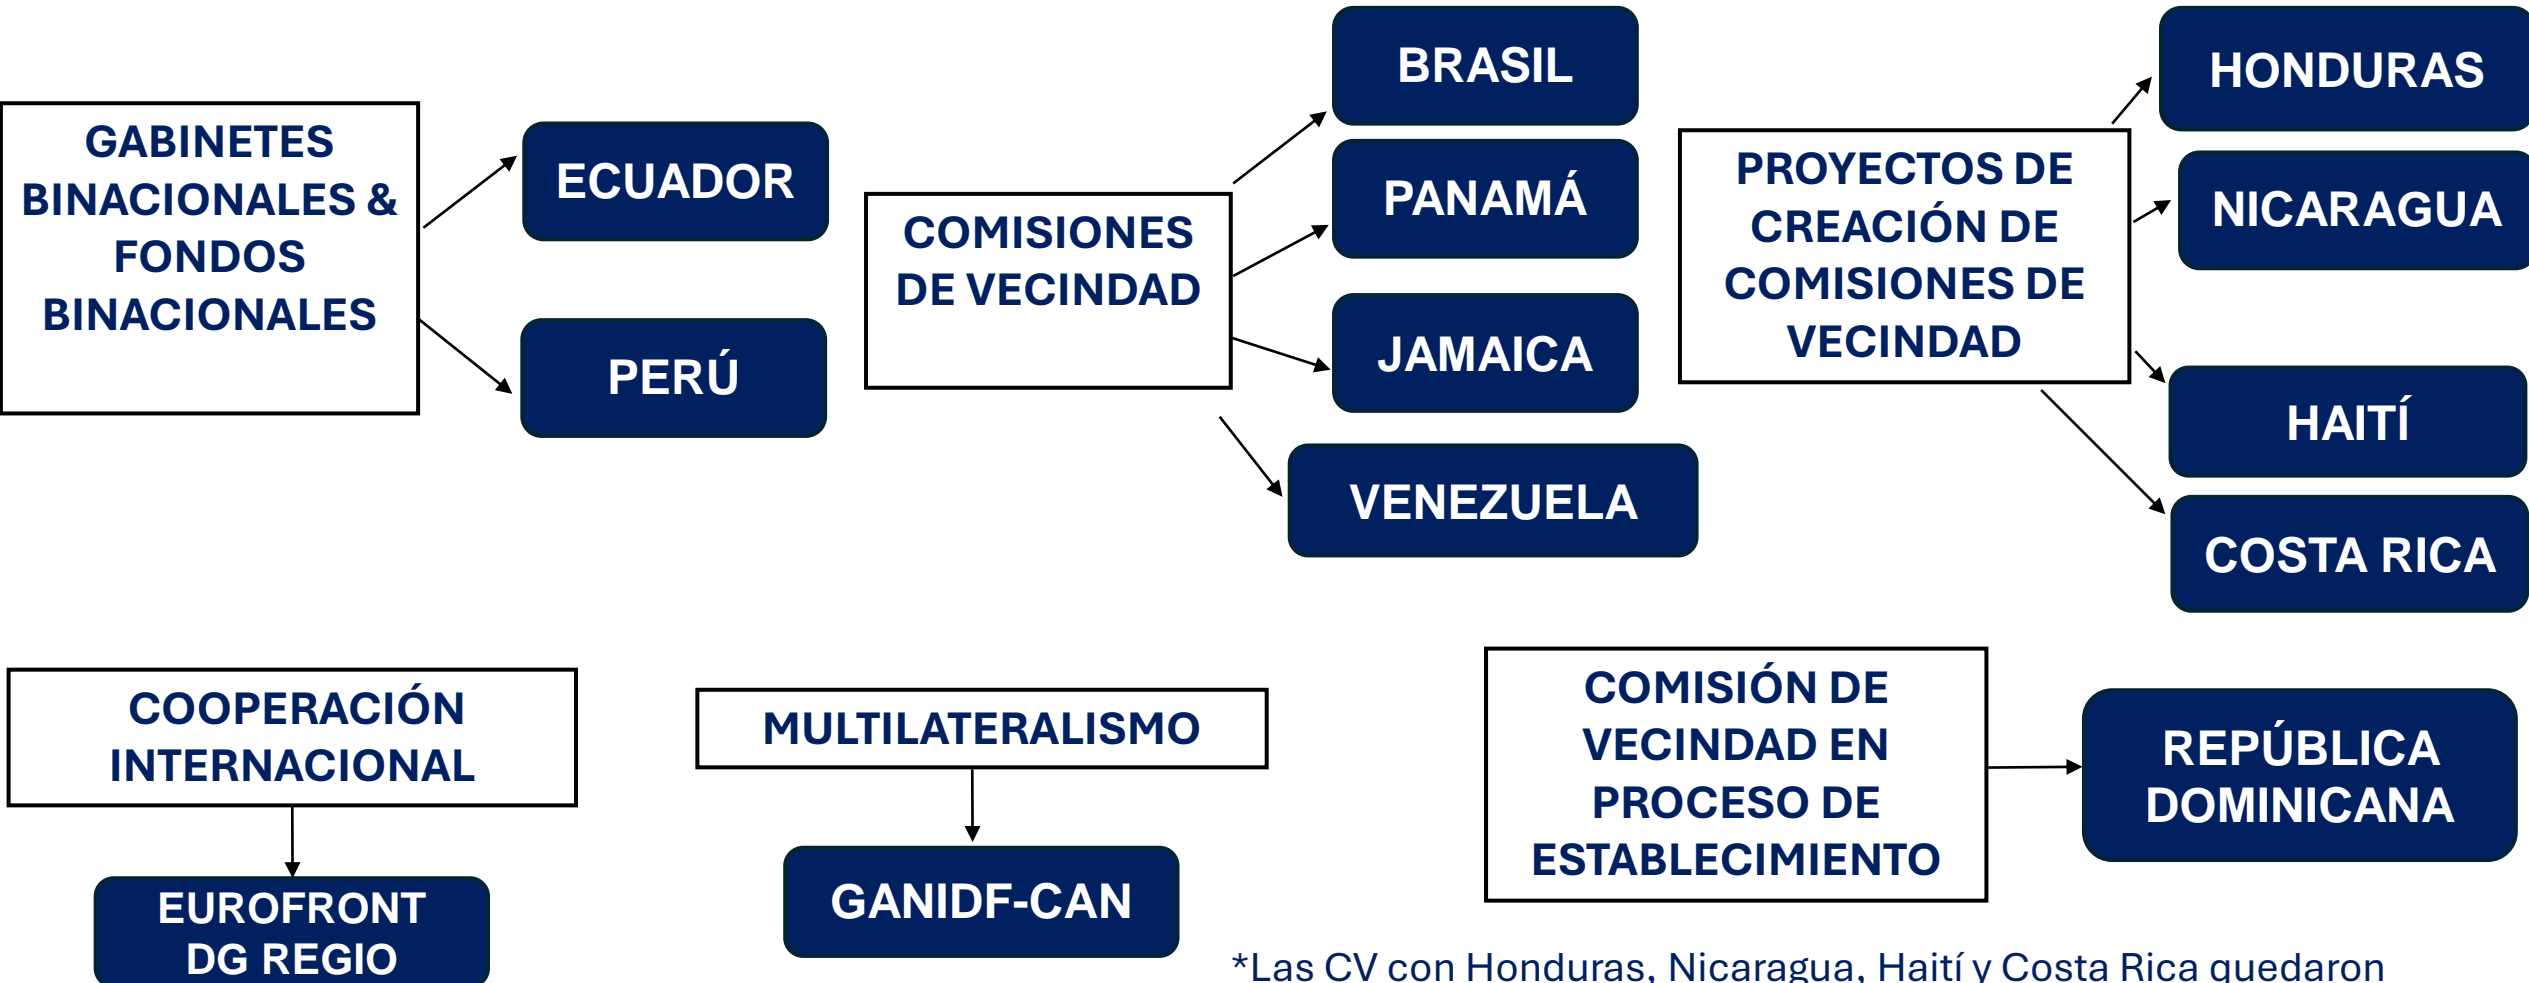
GABINETES BINACIONALES & FONDOS BINACIONALES

ECUADOR

PERÚ

COMISIONES DE VECINDAD

BRASIL

PANAMÁ

JAMAICA

VENEZUELA

PROYECTOS DE CREACIÓN DE COMISIONES DE VECINDAD

HONDURAS

NICARAGUA

HAITÍ

COSTA RICA

COOPERACIÓN INTERNACIONAL

EUROFRONT DG REGIO

MULTILATERALISMO

GANIDF-CAN

COMISIÓN DE VECINDAD EN PROCESO DE ESTABLECIMIENTO

REPÚBLICA DOMINICANA

*Las CV con Honduras, Nicaragua, Haití y Costa Rica quedaron